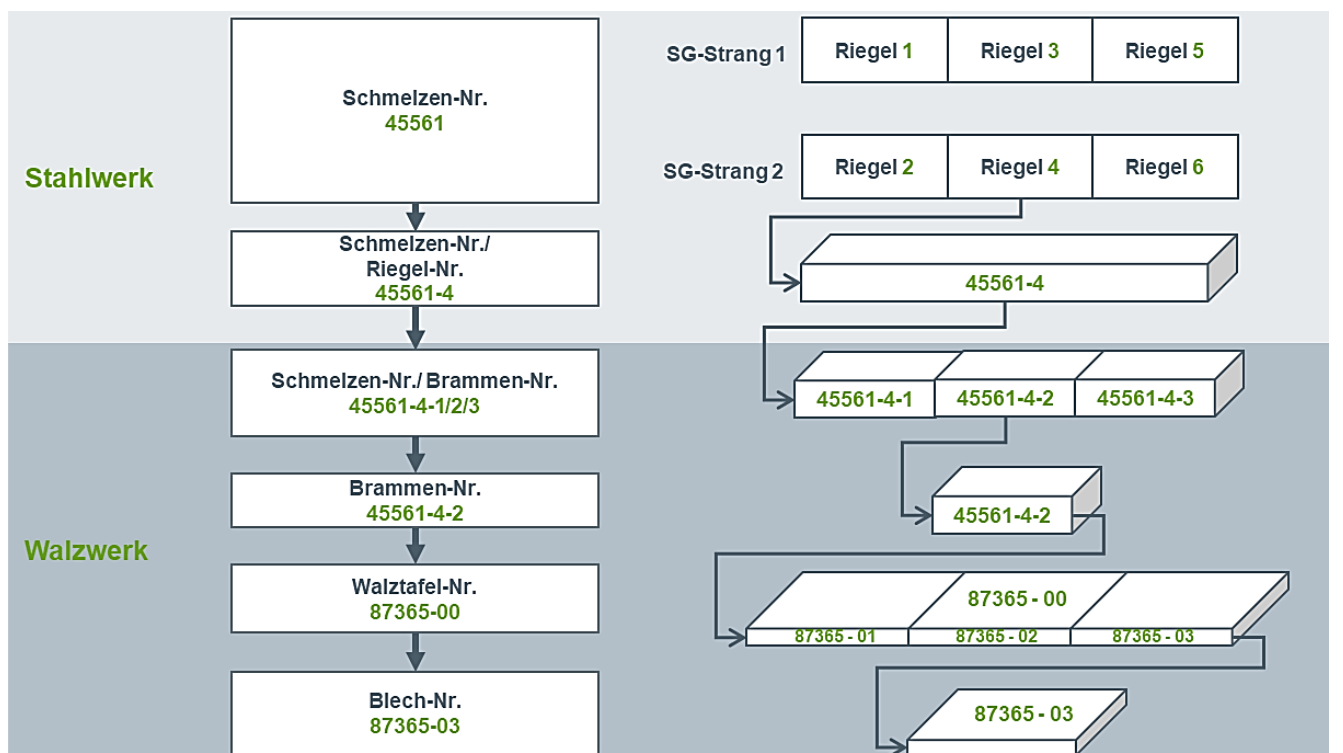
Stahlwerk

Schmelzen-Nr.
45561

Schmelzen-Nr./
Riegel-Nr.
45561-4

SG-Strang 1

| Riegel 1 | Riegel 3 | Riegel 5 |
|---|---|---|

SG-Strang 2

| Riegel 2 | Riegel 4 | Riegel 6 |
|---|---|---|

45561-4

Walzwerk

Schmelzen-Nr./ Brammen-Nr.
45561-4-1/2/3

Brammen-Nr.
45561-4-2

Walztafel-Nr.
87365-00

Blech-Nr.
87365-03

45561-4-1
45561-4-2
45561-4-3

45561-4-2

87365 - 00
87365 - 01
87365 - 02
87365 - 03

87365 - 03